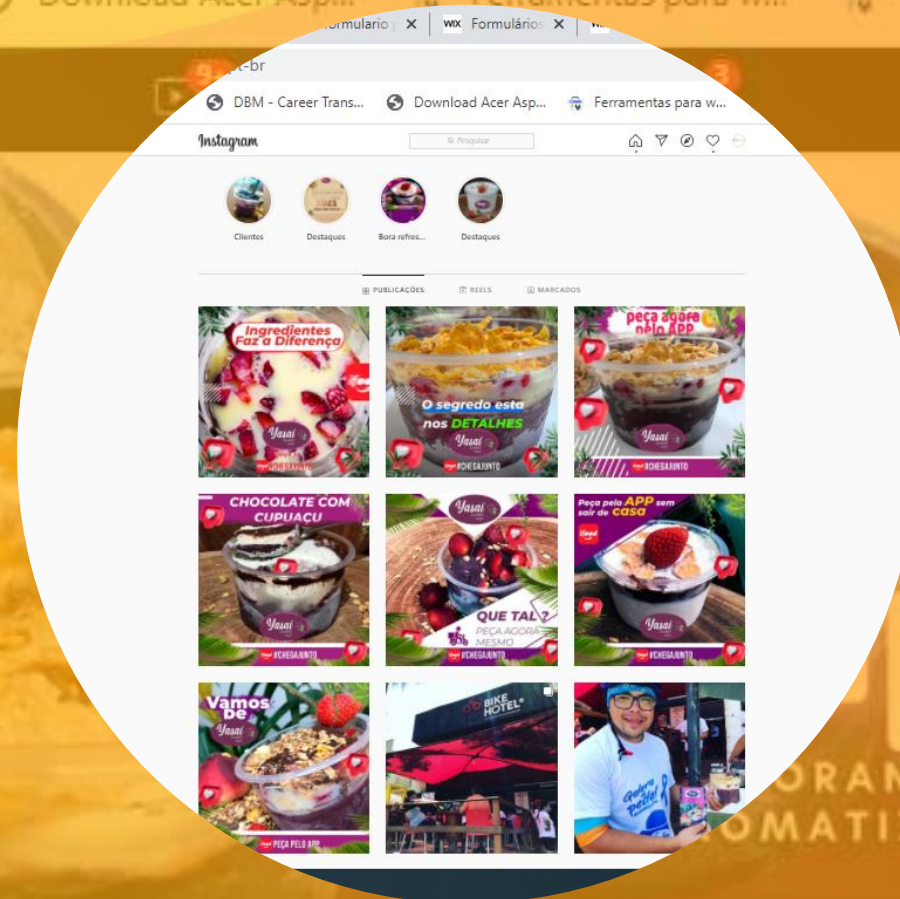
Download Acer Asp

Formulario

Formulários

Ferramentas para W

t-br

DBM - Career Trans...

Download Acer Asp...

Ferramentas para w...

Instagram

Pesquisar

Clientes

Destaques

Bora refres...

Destaques

PUBLICAÇÕES

REELS

MARCADOS

Ingredientes Faz a Diferença

Yasaí

O segredo esta nos DETALHES

Yasaí

#CHEGAJUNTO

peça agora pelo APP

Yasaí

#CHEGAJUNTO

CHOCOLATE COM CUPUAÇU

Yasaí

#CHEGAJUNTO

Yasaí

QUE TAL?

PEÇA AGORA MESMO

Peça pelo APP sem sair de casa

Yasaí

#CHEGAJUNTO

Vamos de Yasaí

PEÇA PELO APP

BIKE HOTEL

ORAN

OMATI